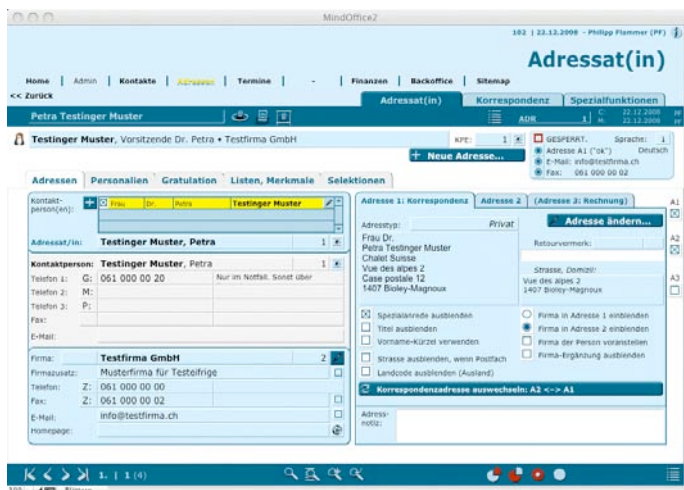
MindOffice2

102 | 22.12.2009 - Philipp Flammer (PF)

Adressat(in)

Home | Admin | Kontakte | Adressen | Termine | - | Finanzen | Backoffice | Sitemap

<< Zurück

Adressat(in) | Korrespondenz | Spezialfunktionen

Petra Testinger Muster

ADR 1 | C: 22.12.2009 | M: 22.12.2009

Testinger Muster, Vorsitzende Dr. Petra • Testfirma GmbH

KPE: 1

+ Neue Adresse...

GESPERRT. Sprache: Deutsch
Adresse A1 ("ok")
E-Mail: info@testfirma.ch
Fax: 061 000 00 02

Adressen | Personalien | Gratulation | Listen, Merkmale | Selektionen

Kontakt-person(en):

| Frau | Dr. | Petra | Testinger Muster |
|---|---|---|---|

Adressat/in: Testinger Muster, Petra 1

Kontaktperson: Testinger Muster, Petra 1

Telefon 1: G: 061 000 00 20 Nur im Notfall. Sonst über
Telefon 2: M:
Telefon 3: P:
Fax:
E-Mail:

Firma: Testfirma GmbH 2
Firmazusatz: Musterfirma für Testeinträge
Telefon: Z: 061 000 00 00
Fax: Z: 061 000 00 02
E-Mail: info@testfirma.ch
Homepage:

Adresse 1: Korrespondenz | Adresse 2 | (Adresse 3: Rechnung)

A1 A2 A3

Adresstyp: Privat

Adresse ändern...

Frau Dr.
Petra Testinger Muster
Chalet Suisse
Vue des alpes 2
Case postale 12
1407 Bioley-Magnoux

Retourvermerk:

Strasse, Domizil:
Vue des alpes 2
1407 Bioley-Magnoux

Spezialanrede ausblenden
Titel ausblenden
Vorname-Kürzel verwenden
Strasse ausblenden, wenn Postfach
Landcode ausblenden (Ausland)

Firma in Adresse 1 einblenden
Firma in Adresse 2 einblenden
Firma der Person voranstellen
Firma-Ergänzung ausblenden

Korrespondenzadresse auswechseln: A2 <-> A1

Adress-notiz:

1. | 1 (4)